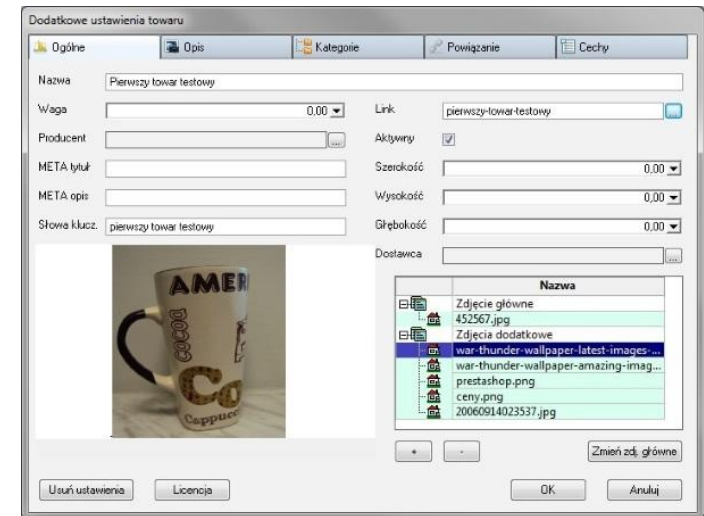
Dodatkowe ustawienia towaru

Ogólne | Opis | Kategorie | Powiązanie | Cechy

Nazwa Pierwszy towar testowy

Waga 0,00

Link pierwszy-towar-testowy

Producent

Aktywny

META tytuł

Szerokość 0,00

META opis

Wysokość 0,00

Słowa klucz. pierwszy towar testowy

Głębokość 0,00

Dostawca

AMER
COCOA
CO
Cappucc

| Nazwa |
|---|
| Zdjecie główne |
| 452567.jpg |
| Zdjecia dodatkowe |
| war-thunder-wallpaper-latest-images-... |
| war-thunder-wallpaper-amazing-imag... |
| prestashop.png |
| ceny.png |
| 20060914023537.jpg |

+ -

Zmień zdj. główne

Usuń ustawienia Licencja OK Anuluj